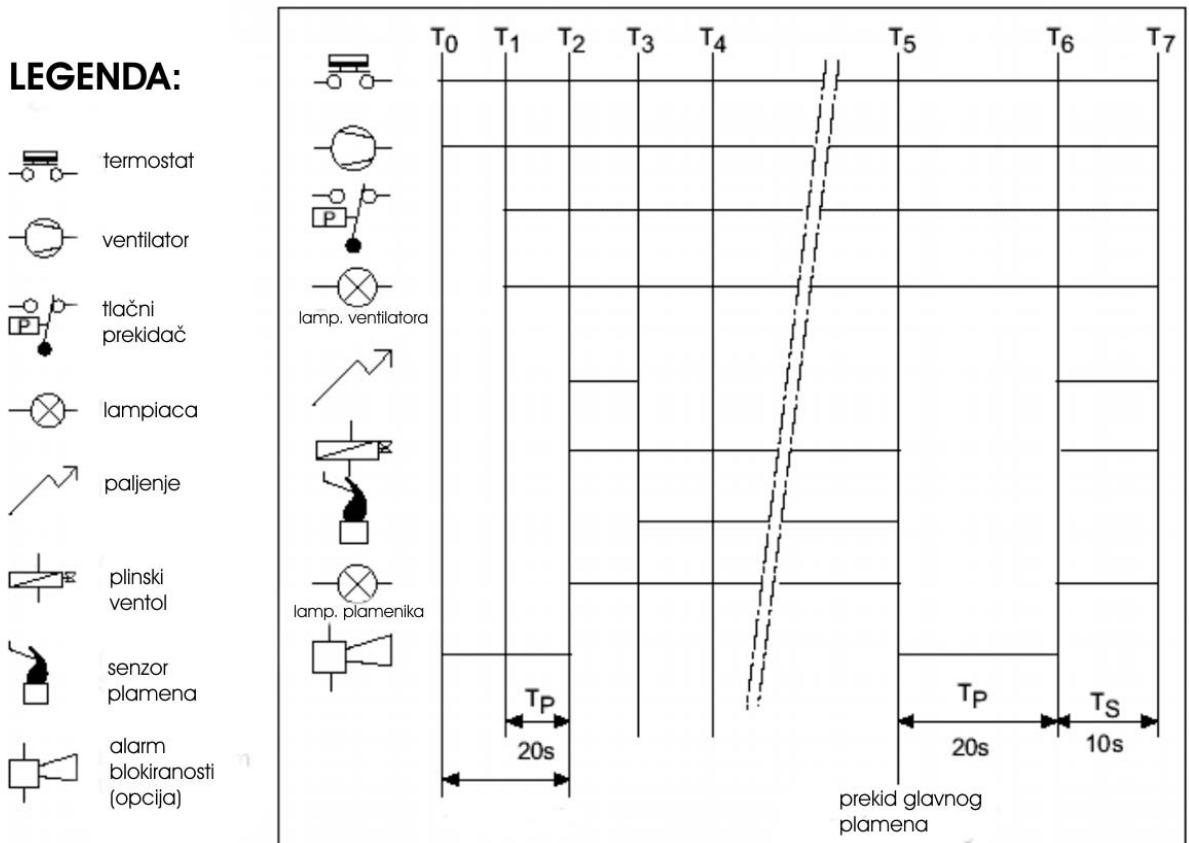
LEGENDA:

termostat

ventilator

tlačni prekidač

lampiaca

paljenje

plinski ventol

senzor plamena

alarm blokiranosti (opcija)

$T_0$ $T_1$ $T_2$ $T_3$ $T_4$ $T_5$ $T_6$ $T_7$

P

lamp. ventilatora

lamp. plamenika

$T_P$

20s

$T_P$

20s

$T_S$

10s

prekid glavnog plamena